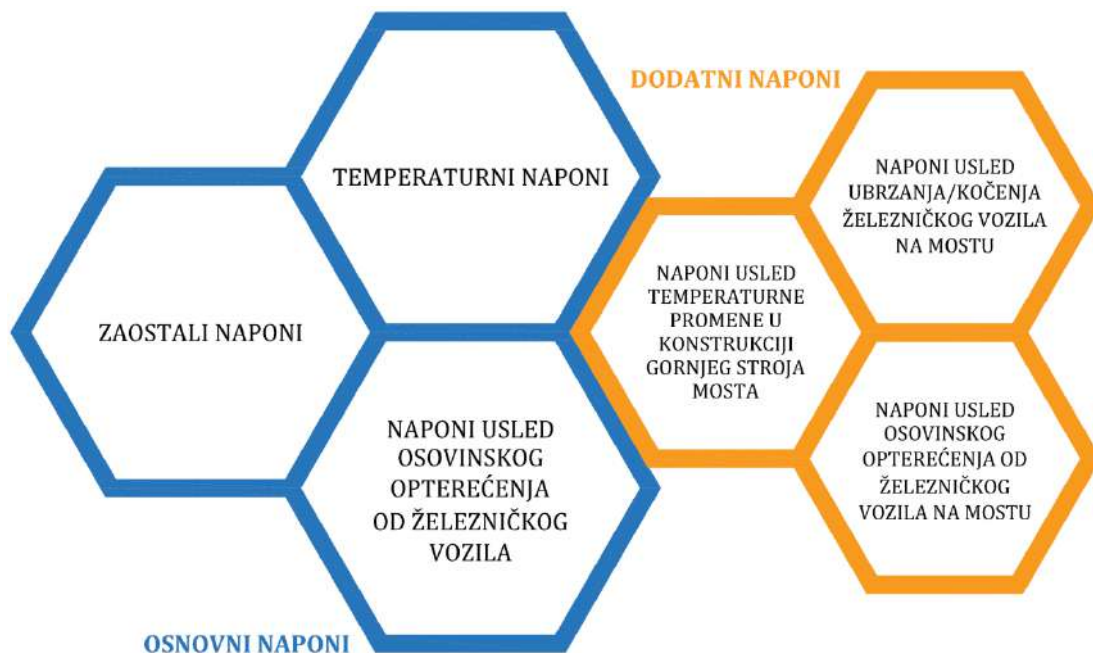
DODATNI NAPONI

TEMPERATURNI NAPONI

NAPONI USLED UBRZANJA/KOČENJA ŽELEZNIČKOG VOZILA NA MOSTU

ZAOSTALI NAPONI

NAPONI USLED TEMPERATURNE PROMENE U KONSTRUKCIJI GORNJEG STROJA MOSTA

NAPONI USLED OSOVINSKOG OPTEREĆENJA OD ŽELEZNIČKOG VOZILA

NAPONI USLED OSOVINSKOG OPTEREĆENJA OD ŽELEZNIČKOG VOZILA NA MOSTU

OSNOVNI NAPONI